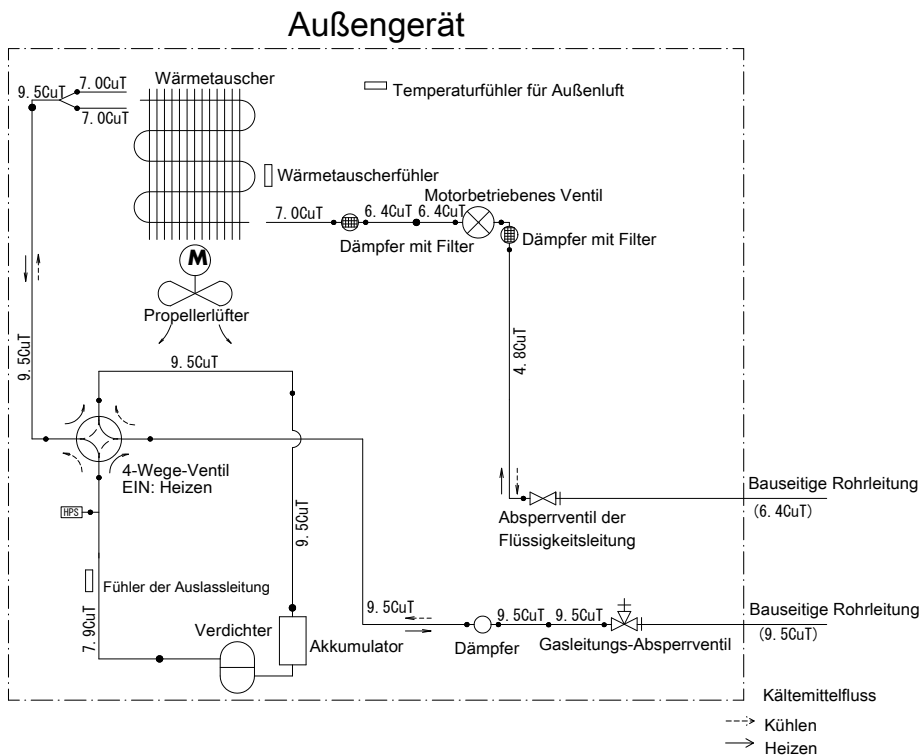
Außengerät

9.5CuT
7.0CuT
7.0CuT
Wärmetauscher
Temperaturfühler für Außenluft
Wärmetauscherfühler
Motorbetriebenes Ventil
7.0CuT
6.4CuT
6.4CuT
Dämpfer mit Filter
Dämpfer mit Filter
M
Propellerlüfter
9.5CuT
9.5CuT
4.8CuT
4-Wege-Ventil
EIN: Heizen
HPS
9.5CuT
Bauseitige Rohrleitung
(6.4CuT)
Absperrventil der Flüssigkeitsleitung
Fühler der Auslassleitung
9.5CuT
9.5CuT
9.5CuT
Bauseitige Rohrleitung
(9.5CuT)
7.9CuT
Verdichter
Akkumulator
Dämpfer
Gasleitungs-Absperrventil
Kältemittelfluss
Kühlen
Heizen